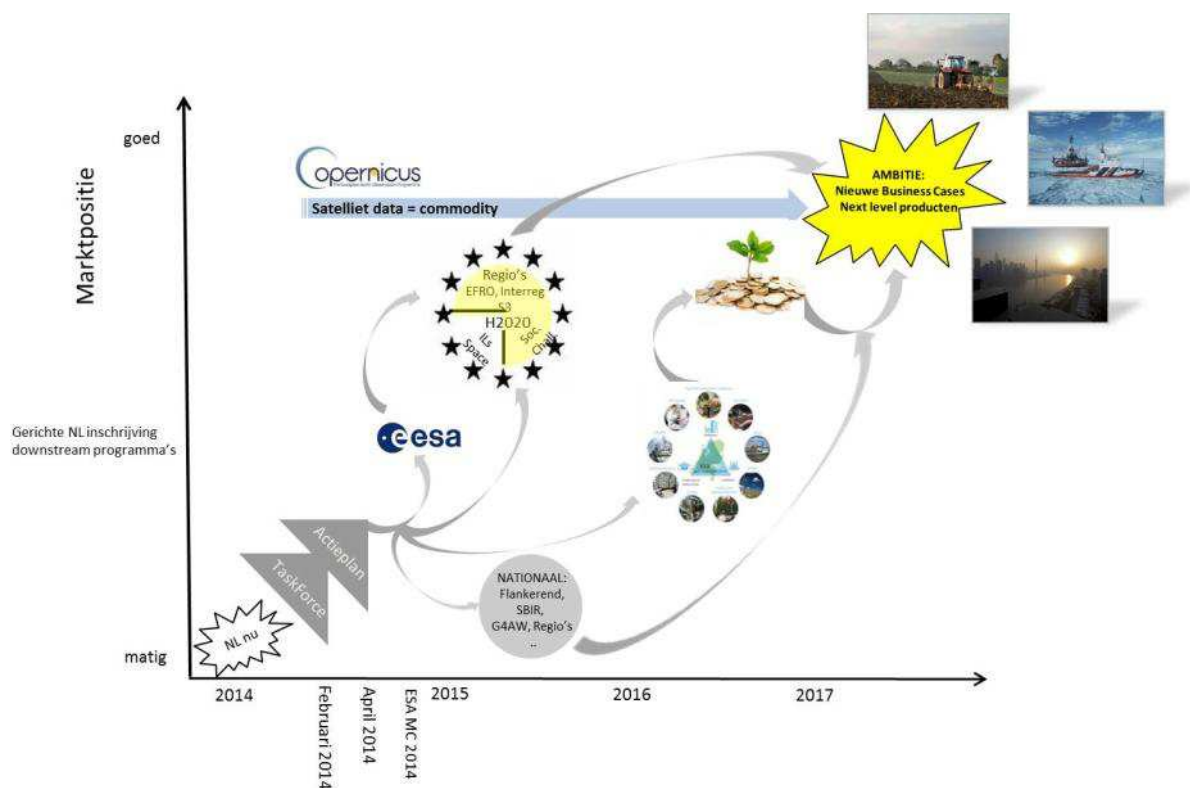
goed

Marktpositie

opernicus

Satelliet data = commodity

AMBITIE:
Nieuwe Business Cases
Next level producten

Regio's
EFRO, Interreg
S3
H2020
ILs
Space
Soc.
Chall.

Gerichte NL inschrijving downstream programma's

esa

Actieplan

TaskForce

NATIONAAL:
Flankerend,
SBIR,
G4AW, Regio's
..

NL nu

matig

2014

Februari 2014

April 2014

ESA MC 2014

2015

2016

2017